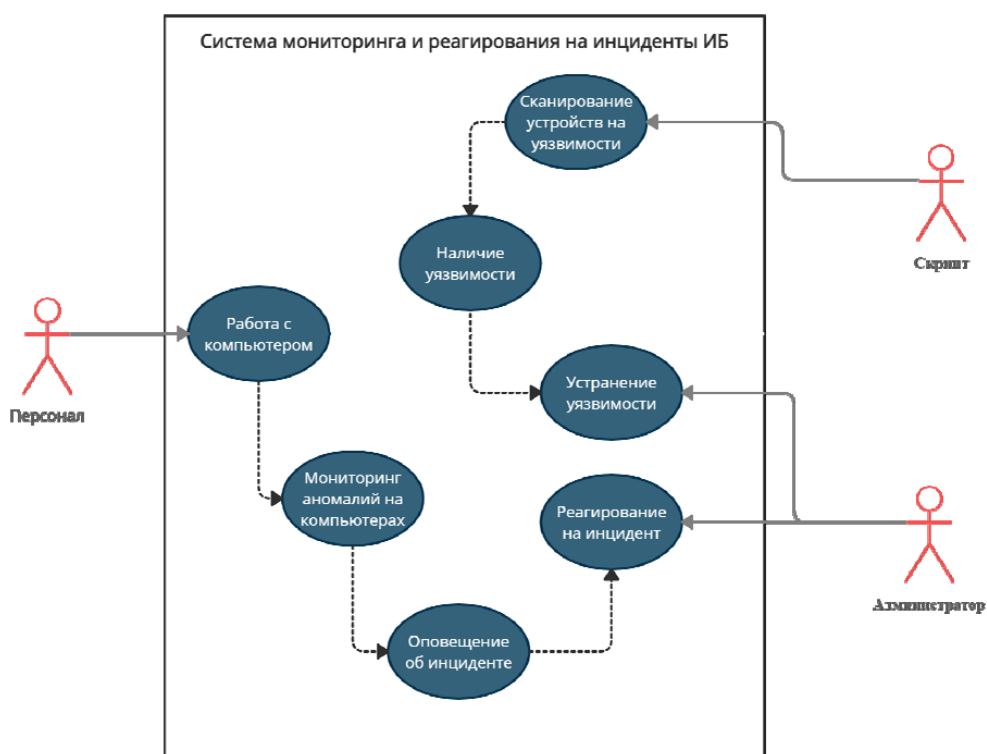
Система мониторинга и реагирования на инциденты ИБ

Сканирование устройств на уязвимости

Скрипт

Наличие уязвимости

Персонал

Работа с компьютером

Устранение уязвимости

Мониторинг аномалий на компьютерах

Реагирование на инцидент

Администратор

Оповещение об инциденте